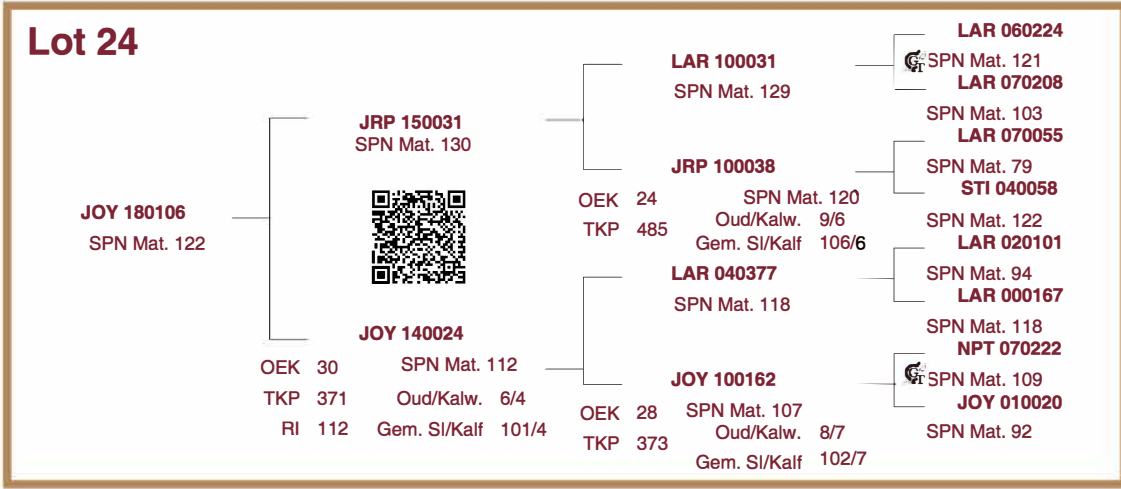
Lot 24

JOY 180106
SPN Mat. 122

JRP 150031
SPN Mat. 130

JOY 140024
OEK 30
TKP 371
RI 112
SPN Mat. 112
Oud/Kalw. 6/4
Gem. Sl/Kalf 101/4

LAR 100031
SPN Mat. 129

JRP 100038
OEK 24
TKP 485
SPN Mat. 120
Oud/Kalw. 9/6
Gem. Sl/Kalf 106/6

LAR 040377
SPN Mat. 118

JOY 100162
OEK 28
TKP 373
SPN Mat. 107
Oud/Kalw. 8/7
Gem. Sl/Kalf 102/7

LAR 060224
SPN Mat. 121
LAR 070208
SPN Mat. 103
LAR 070055
SPN Mat. 79
STI 040058
SPN Mat. 122
LAR 020101
SPN Mat. 94
LAR 000167
SPN Mat. 118
NPT 070222
SPN Mat. 109
JOY 010020
SPN Mat. 92